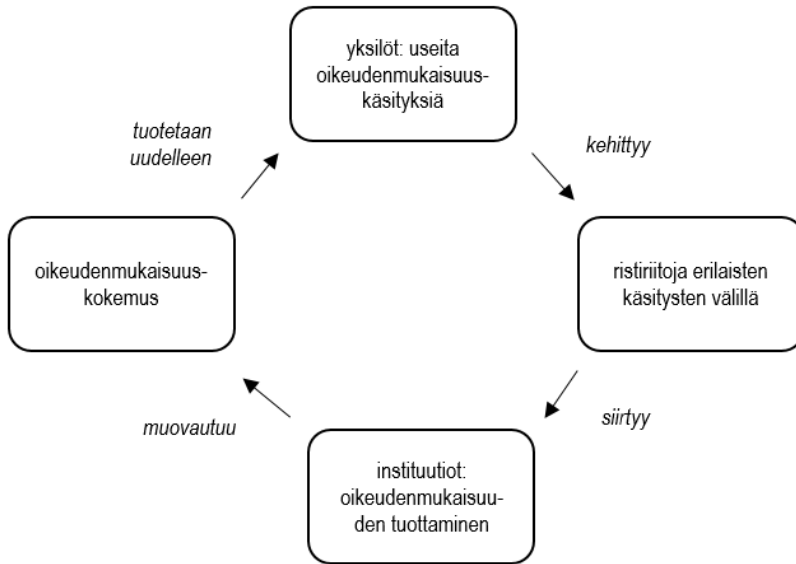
yksilöt: useita oikeudenmukaisuuskäsityksiä

kehittyy

ristiriitoja erilaisten käsitysten välillä

siirtyy

instituutiot: oikeudenmukaisuuden tuottaminen

muovautuu

oikeudenmukaisuuskokemus

tuotetaan uudelleen